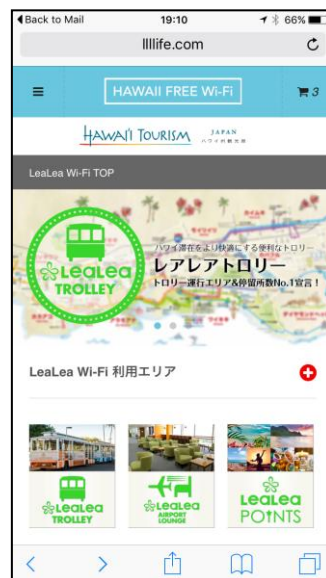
◀Back to Mail 19:10 66%

llllife.com

HAWAII FREE Wi-Fi

3

HAWAI'I TOURISM JAPAN ハワイ州観光局

LeaLea Wi-Fi TOP

LeaLea TROLLEY

ハワイ滞在をより快適にする便利なトロリー

レアレアトロリー

トロリー運行エリア&停留所数No.1宣言!

LeaLea Wi-Fi 利用エリア

LeaLea TROLLEY

LeaLea AIRPORT LOUNGE

LeaLea POINTS